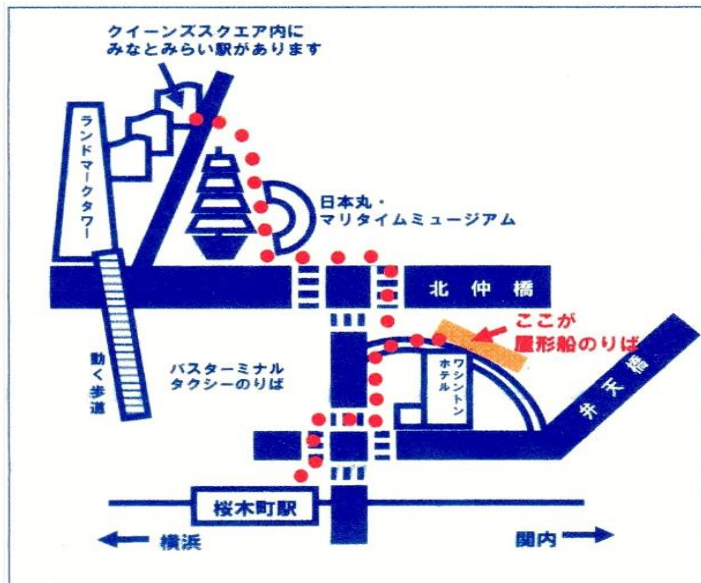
クイーンズスクエア内に
みなとみらい駅があります

ランドマークタワー

日本丸・
マリタイムミュージアム

北仲橋

ここが
屋形船のりば

ワシントンホテル

弁天橋

動く歩道

バスターミナル
タクシーのりば

桜木町駅

横浜

関内